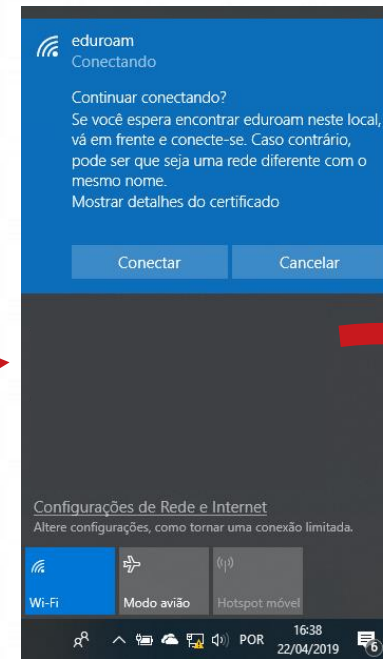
eduroam
Conectando

Continuar conectando?
Se você espera encontrar eduroam neste local, vá em frente e conecte-se. Caso contrário, pode ser que seja uma rede diferente com o mesmo nome.
Mostrar detalhes do certificado

Conectar
Cancelar

Configurações de Rede e Internet
Altere configurações, como tornar uma conexão limitada.

Wi-Fi
Modo avião
Hotspot móvel

POR
16:38
22/04/2019
6